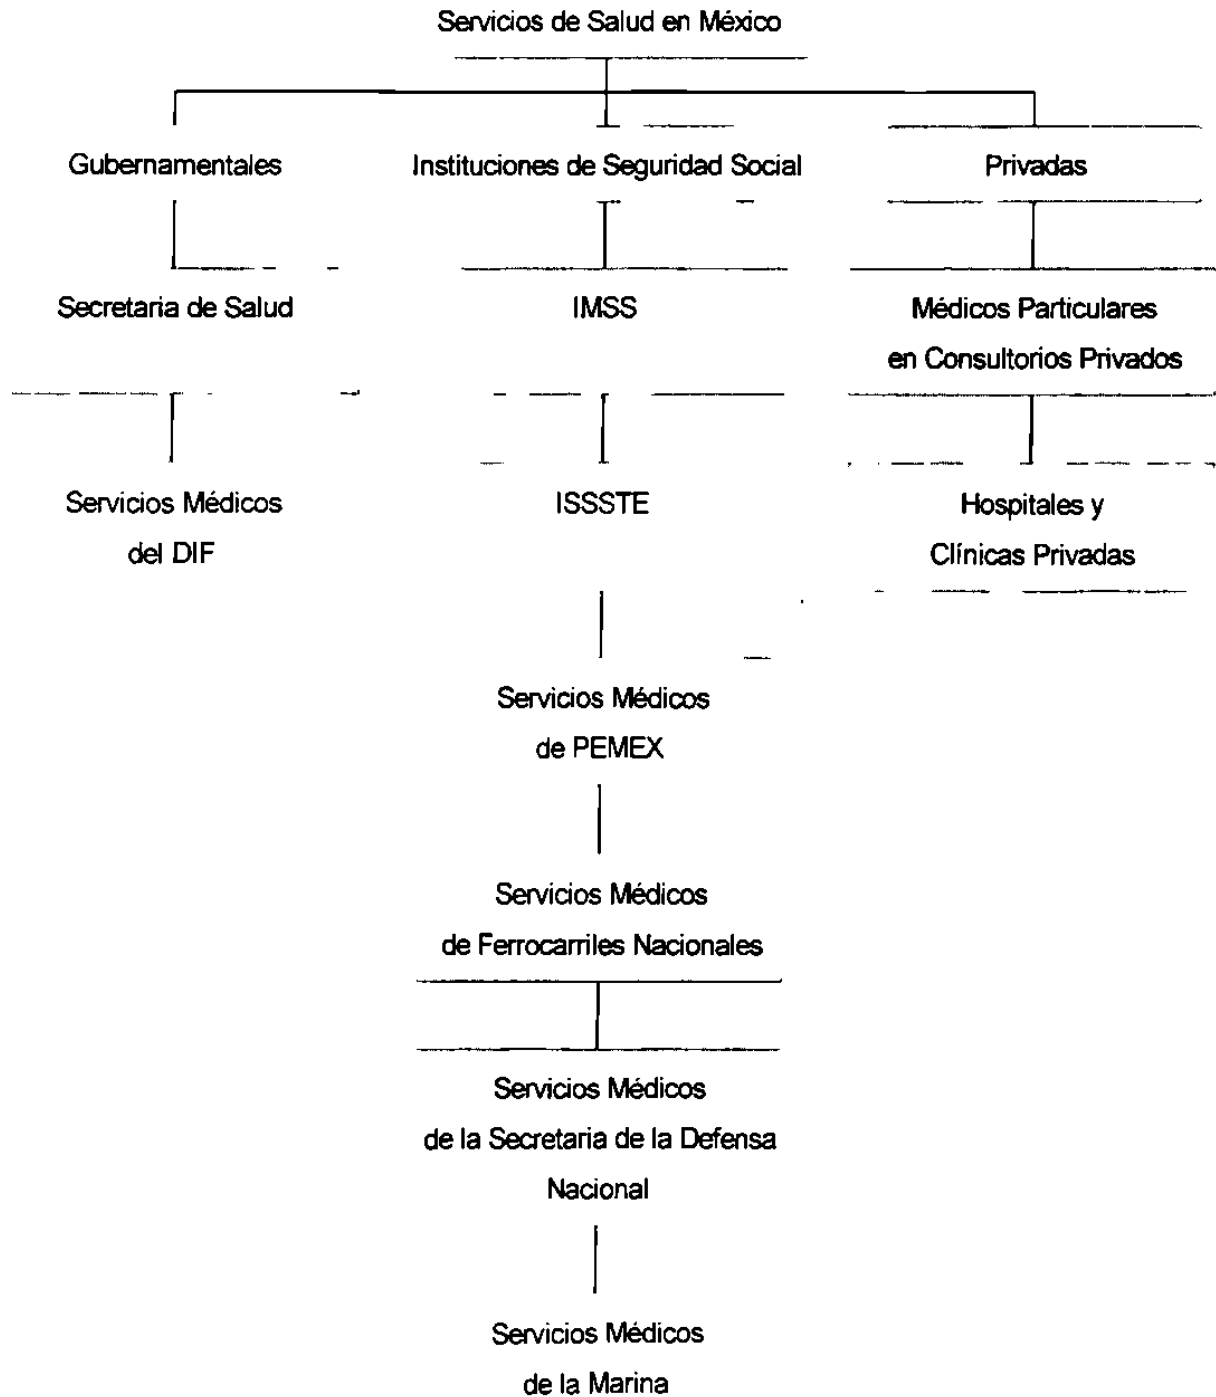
Servicios de Salud en México

Gubernamentales

Secretaria de Salud

Servicios Médicos del DIF

Instituciones de Seguridad Social

IMSS

ISSSTE

Servicios Médicos de PEMEX

Servicios Médicos de Ferrocarriles Nacionales

Servicios Médicos de la Secretaria de la Defensa Nacional

Servicios Médicos de la Marina

Privadas

Médicos Particulares en Consultorios Privados

Hospitales y Clínicas Privadas